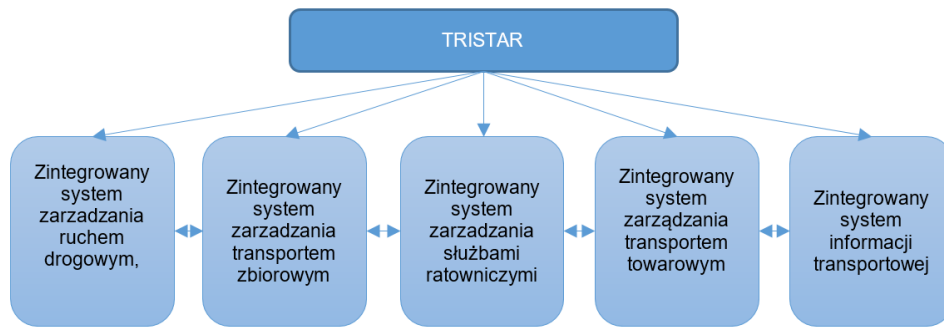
TRISTAR

Zintegrowany system zarzadzania ruchem drogowym,

Zintegrowany system zarzadzania transportem zbiorowym

Zintegrowany system zarzadzania służbami ratowniczymi

Zintegrowany system zarządzania transportem towarowym

Zintegrowany system informacji transportowej